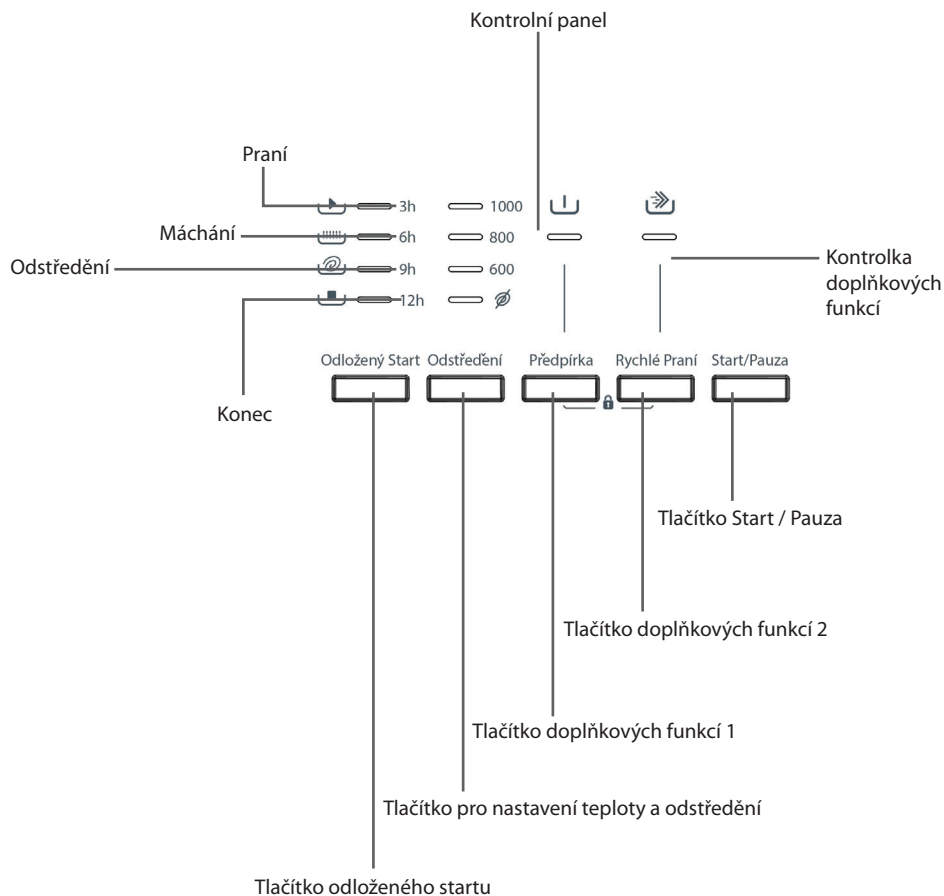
Kontrolní panel

Praní

Máchání

Odstředění

Konec

3h
6h
9h
12h

1000
800
600

Kontrolka doplňkových funkcí

Odložený Start
Odstředění
Předpírka
Rychlé Praní
Start/Pauza

Tlačítko Start / Pauza

Tlačítko doplňkových funkcí 2

Tlačítko doplňkových funkcí 1

Tlačítko pro nastavení teploty a odstředění

Tlačítko odloženého startu